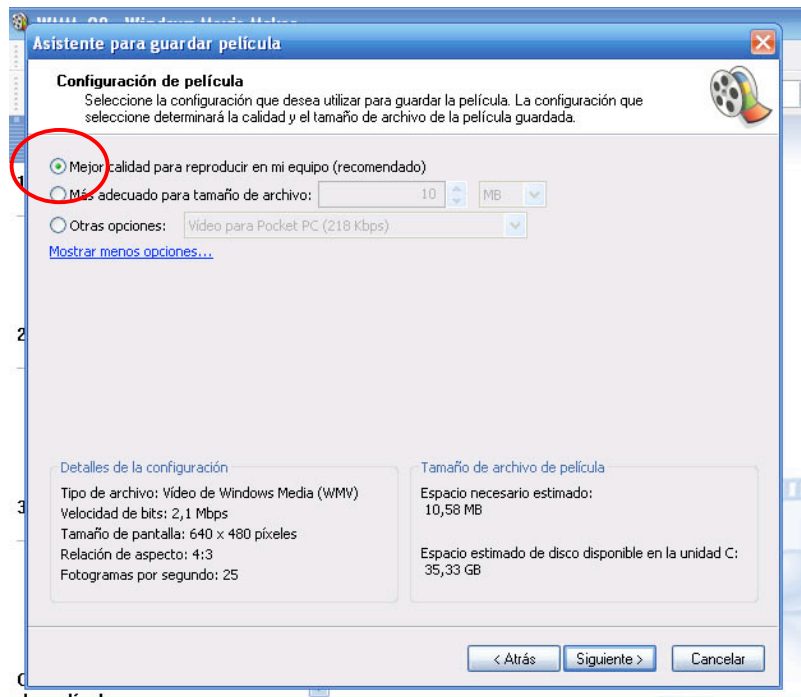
Asistente para guardar película

Configuración de película
Seleccione la configuración que desea utilizar para guardar la película. La configuración que seleccione determinará la calidad y el tamaño de archivo de la película guardada.

Mejor calidad para reproducir en mi equipo (recomendado)
Más adecuado para tamaño de archivo: 10 MB
Otras opciones: Vídeo para Pocket PC (218 Kbps)
Mostrar menos opciones...

Detalles de la configuración
Tipo de archivo: Vídeo de Windows Media (WMV)
Velocidad de bits: 2,1 Mbps
Tamaño de pantalla: 640 x 480 píxeles
Relación de aspecto: 4:3
Fotogramas por segundo: 25

Tamaño de archivo de película
Espacio necesario estimado:
10,58 MB

Espacio estimado de disco disponible en la unidad C:
35,33 GB

< Atrás Siguiente > Cancelar